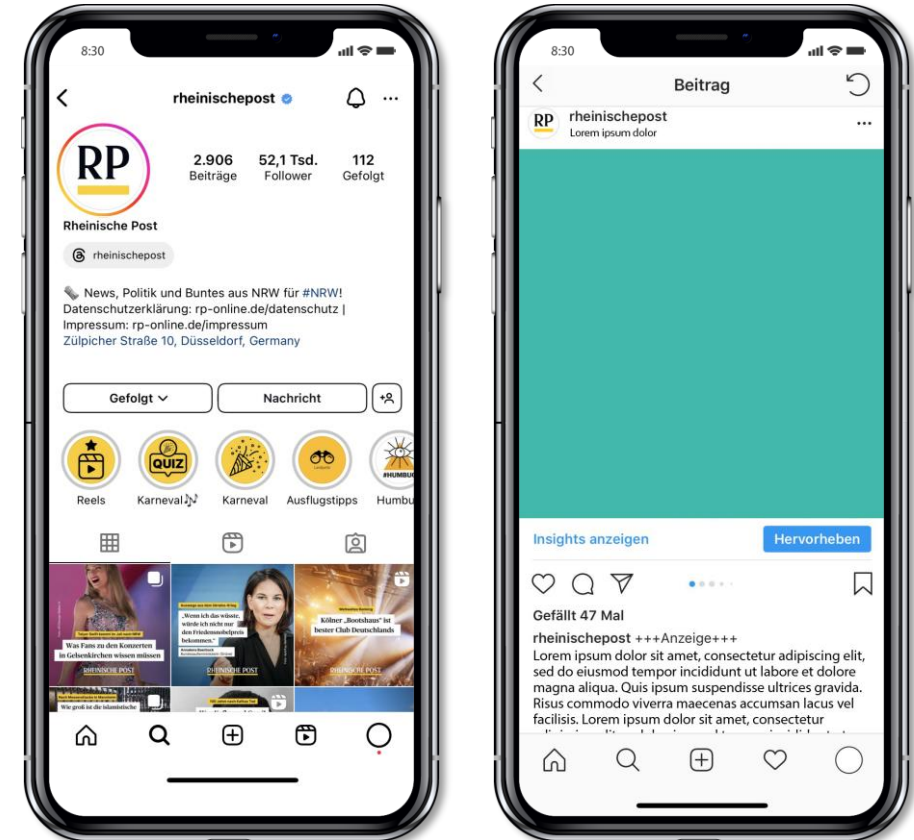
8:30

rheinischepost

RP

2.906
Beiträge

52,1 Tsd.
Follower

112
Gefolgt

Rheinische Post

rheinischepost

News, Politik und Buntes aus NRW für #NRW! Datenschutzerklärung: rp-online.de/datenschutz | Impressum: rp-online.de/impressum
Zülpicher Straße 10, Düsseldorf, Germany

Gefolgt

Nachricht

QUIZ

Reels

Karneval

Karneval

Ausflugstipps

Humbu

Was Fans zu den Konzerten in Gelsenkirchen wissen müssen

RHEINISCHE POST

„Wenn ich das wüsste, würde ich nicht nur den Friedensnobelpreis bekommen."

RHEINISCHE POST

Kölner „Bootshaus" ist bester Club Deutschlands

RHEINISCHE POST

Wie groß ist die islamistische

8:30

Beitrag

RP

rheinischepost
Lorem ipsum dolor

Insights anzeigen

Hervorheben

Gefällt 47 Mal

rheinischepost +++Anzeige+++
Lorem ipsum dolor sit amet, consectetur adipiscing elit, sed do eiusmod tempor incididunt ut labore et dolore magna aliqua. Quis ipsum suspendisse ultrices gravida. Risus commodo viverra maecenas accumsan lacus vel facilisis. Lorem ipsum dolor sit amet, consectetur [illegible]